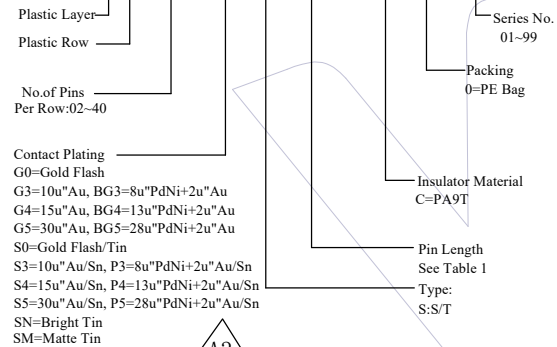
Plastic Layer
Plastic Row
No.of Pins
Per Row:02~40
Contact Plating
G0=Gold Flash
G3=10u"Au, BG3=8u"PdNi+2u"Au
G4=15u"Au, BG4=13u"PdNi+2u"Au
G5=30u"Au, BG5=28u"PdNi+2u"Au
S0=Gold Flash/Tin
S3=10u"Au/Sn, P3=8u"PdNi+2u"Au/Sn
S4=15u"Au/Sn, P4=13u"PdNi+2u"Au/Sn
S5=30u"Au/Sn, P5=28u"PdNi+2u"Au/Sn
SN=Bright Tin
SM=Matte Tin
Series No.
01~99
Packing
0=PE Bag
Insulator Material
C=PA9T
Pin Length
See Table 1
Type:
S:S/T
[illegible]